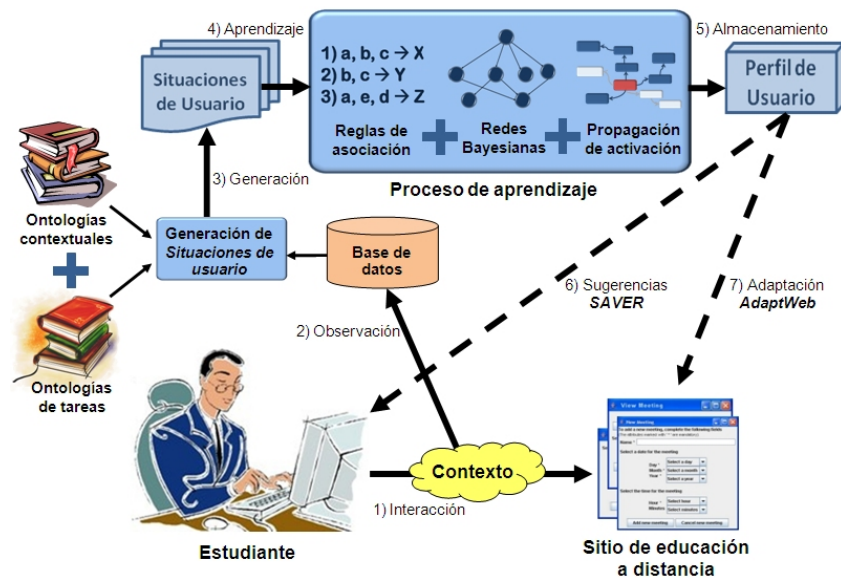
4) Aprendizaje

Situaciones de Usuario

1) a, b, c → X
2) b, c → Y
3) a, e, d → Z

Reglas de asociación

Redes Bayesianas

Propagación de activación

Proceso de aprendizaje

5) Almacenamiento

Perfil de Usuario

3) Generación

Ontologías contextuales

Ontologías de tareas

Generación de *Situaciones de usuario*

Base de datos

6) Sugerencias *SAVER*

7) Adaptación *AdaptWeb*

2) Observación

Contexto

1) Interacción

Estudiante

Sitio de educación a distancia

View Meeting

Select a date for the meeting

Day

Month

Year

Select a day

Select a month

Select a year

Select the time for the meeting

Hour

Minutes

Select hour

Select minutes

Add new meeting

Cancel new meeting